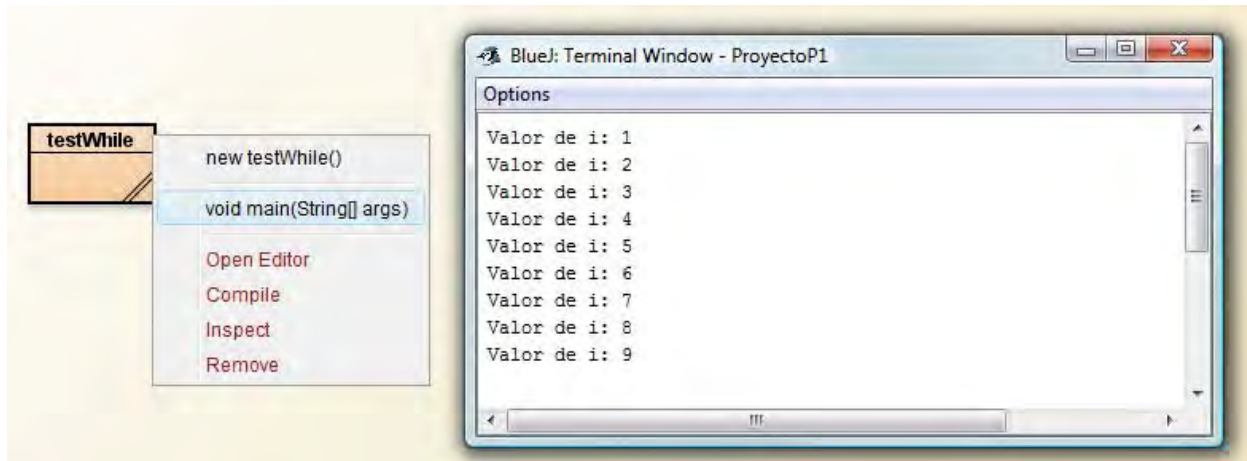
testWhile

new testWhile()

void main(String[] args)

Open Editor

Compile

Inspect

Remove

BlueJ: Terminal Window - ProyectoP1

Options

Valor de i: 1
Valor de i: 2
Valor de i: 3
Valor de i: 4
Valor de i: 5
Valor de i: 6
Valor de i: 7
Valor de i: 8
Valor de i: 9